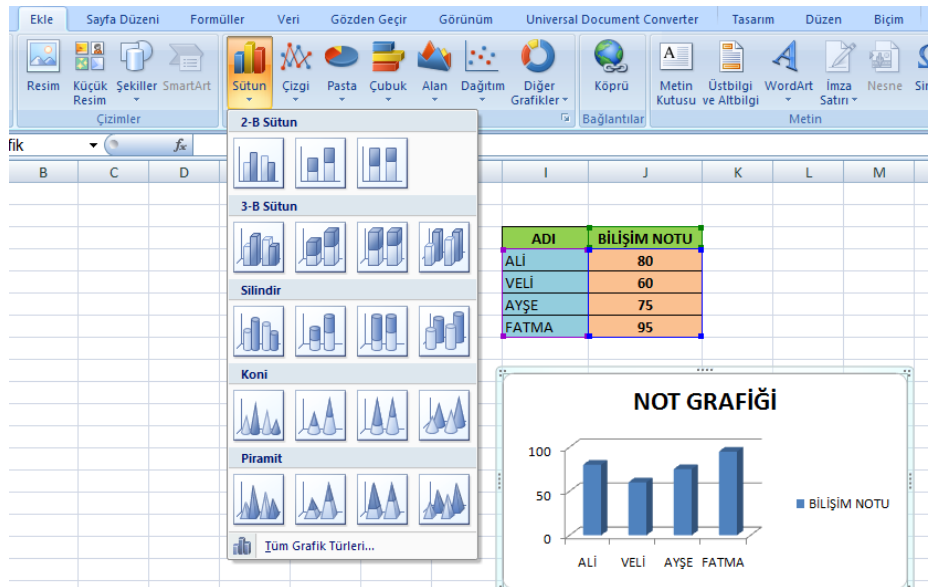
Ekle Sayfa Düzeni Formüller Veri Gözden Geçir Görünüm Universal Document Converter Tasarım Düzen Biçim

Resim Küçük Resim Şekiller SmartArt
Çizimler
Sütun Çizgi Pasta Çubuk Alan Dağıtım Diğer Grafikler
Köprü
Bağlantılar
Metin Kutusu Üstbilgi ve Altbilgi WordArt İmza Satırı Nesne Si
Metin

fik

B C D I J K L M

2-B Sütun
3-B Sütun
Silindir
Koni
Piramit
Tüm Grafik Türleri...

| ADI | BİLİŞİM NOTU |
|---|---|
| ALİ | 80 |
| VELİ | 60 |
| AYŞE | 75 |
| FATMA | 95 |

NOT GRAFİĞİ
100
50
0
ALİ VELİ AYŞE FATMA
BİLİŞİM NOTU